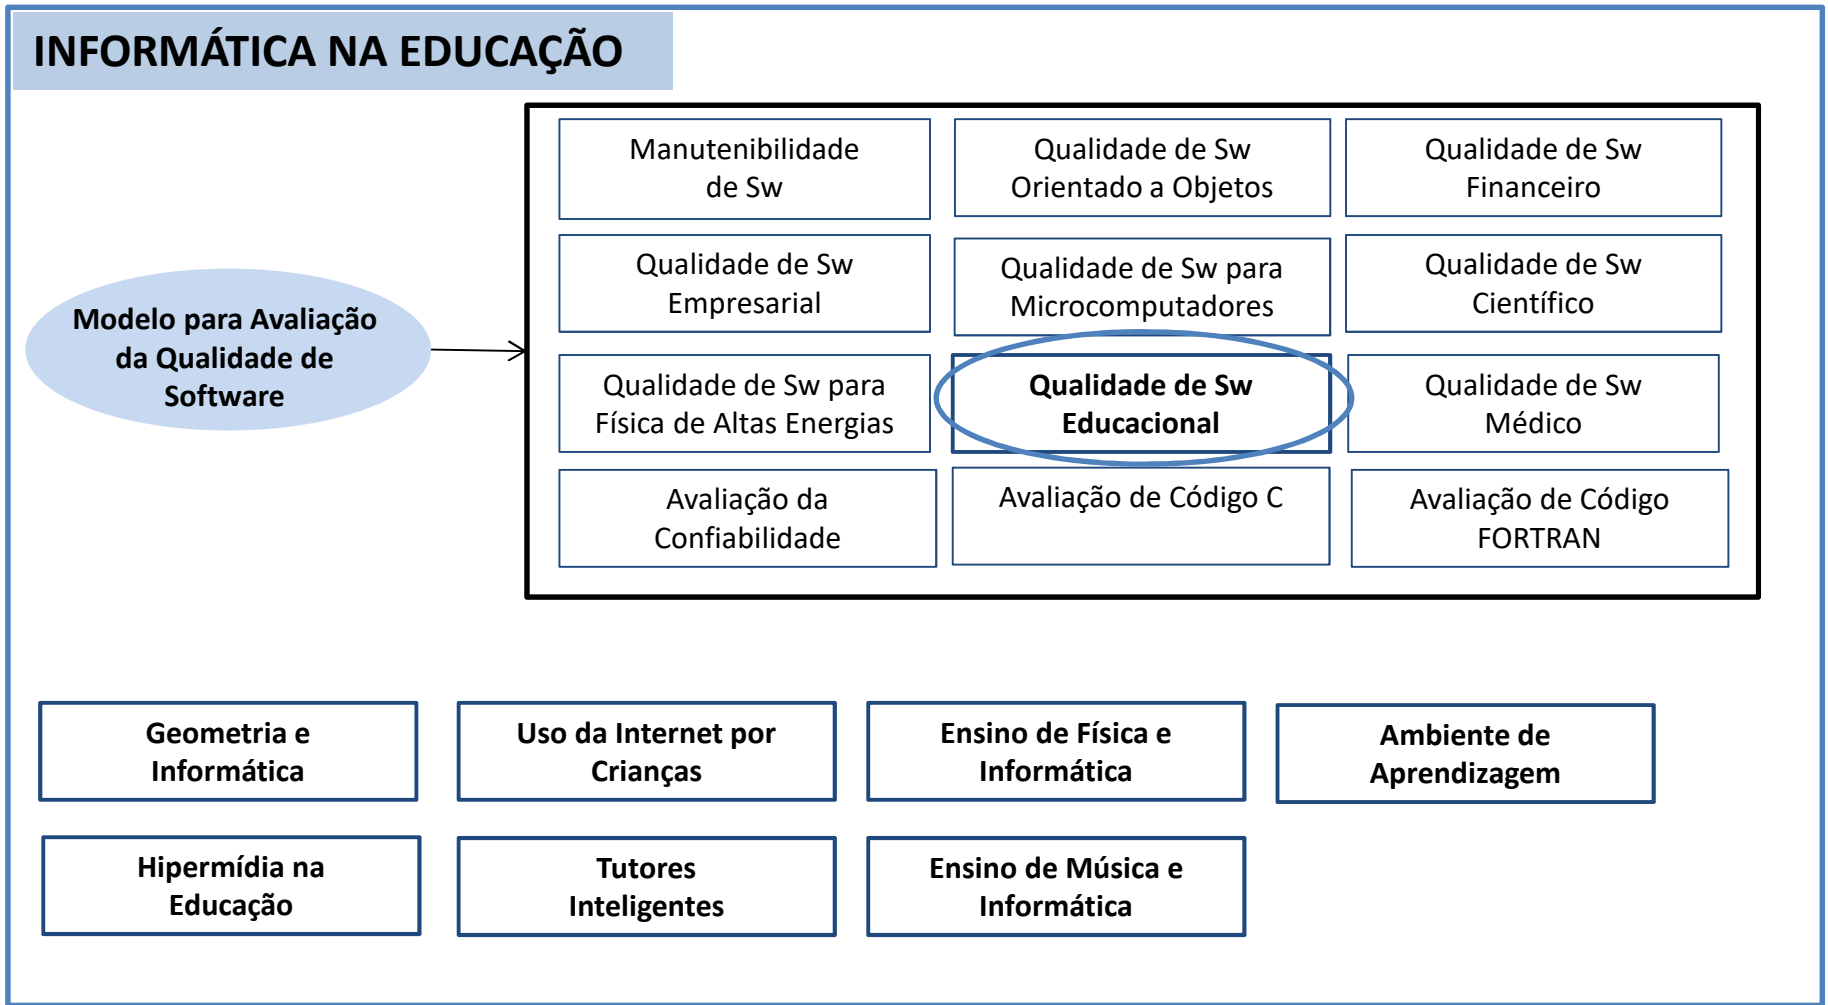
INFORMÁTICA NA EDUCAÇÃO

Modelo para Avaliação da Qualidade de Software

Manutenibilidade de Sw

Qualidade de Sw Orientado a Objetos

Qualidade de Sw Financeiro

Qualidade de Sw Empresarial

Qualidade de Sw para Microcomputadores

Qualidade de Sw Científico

Qualidade de Sw para Física de Altas Energias

Qualidade de Sw Educacional

Qualidade de Sw Médico

Avaliação da Confiabilidade

Avaliação de Código C

Avaliação de Código FORTRAN

Geometria e Informática

Uso da Internet por Crianças

Ensino de Física e Informática

Ambiente de Aprendizagem

Hipermídia na Educação

Tutores Inteligentes

Ensino de Música e Informática